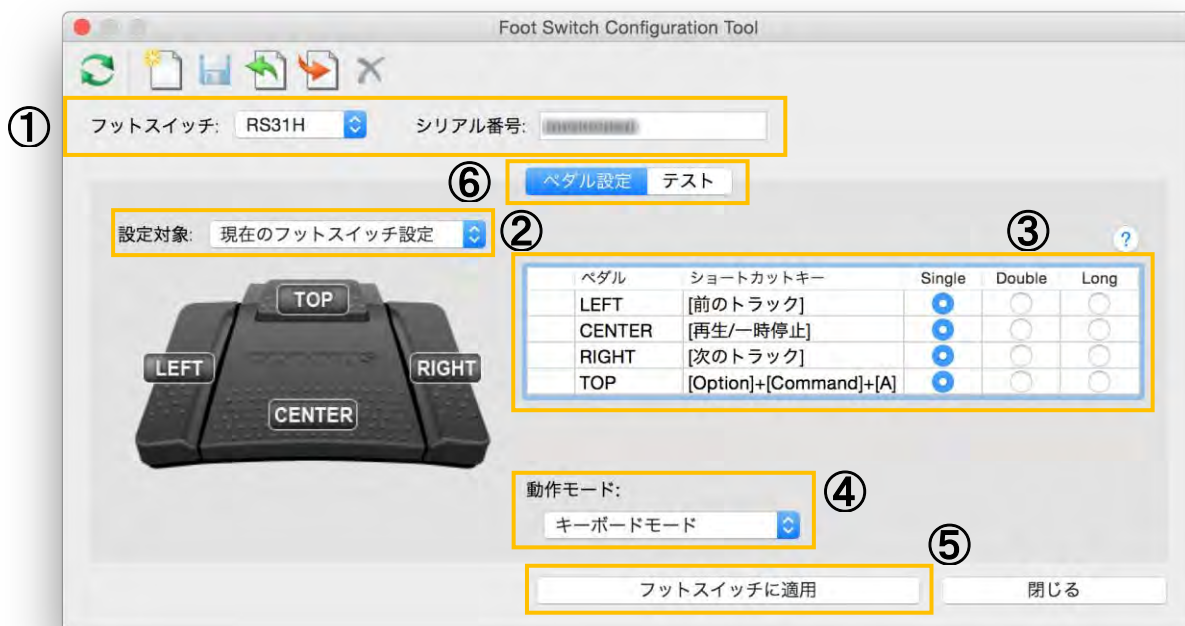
Foot Switch Configuration Tool

①
フットスイッチ: RS31H
シリアル番号: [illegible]

⑥
ペダル設定 テスト

設定対象: 現在のフットスイッチ設定
②
③
?

TOP
LEFT
RIGHT
CENTER

| | ペダル | ショートカットキー | Single | Double | Long |
|---|---|---|---|---|---|
| | LEFT | [前のトラック] | | | |
| | CENTER | [再生/一時停止] | | | |
| | RIGHT | [次のトラック] | | | |
| | TOP | [Option]+[Command]+[A] | | | |

動作モード:
④
キーボードモード

⑤
フットスイッチに適用
閉じる